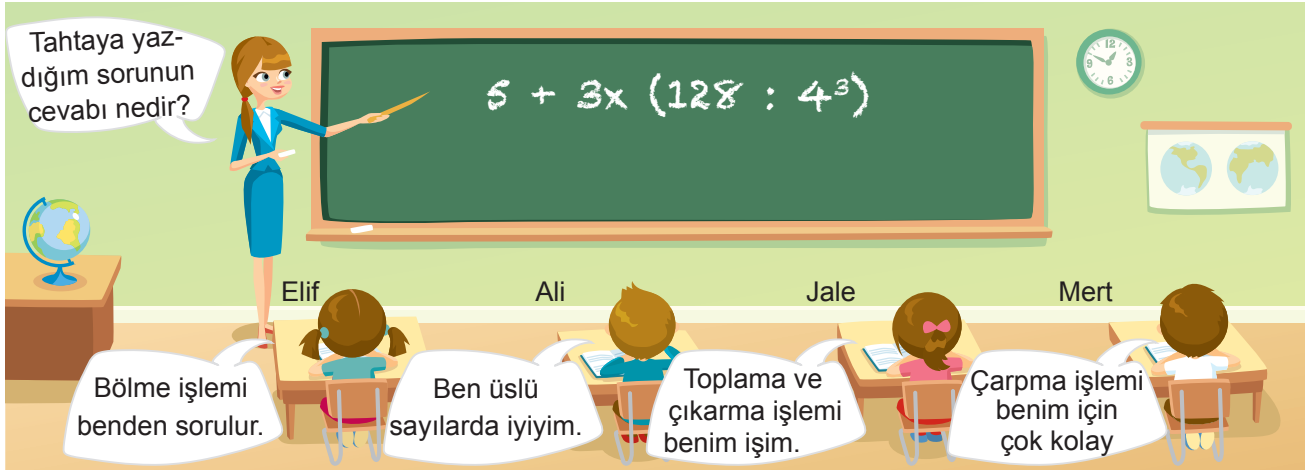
Tahtaya yazdığım sorunun cevabı nedir?

$5 + 3x (128 : 4^3)$

Elif

Ali

Jale

Mert

Bölme işlemi benden sorulur.

Ben üslü sayılarda iyiyim.

Toplama ve çıkarma işlemi benim işim.

Çarpma işlemi benim için çok kolay